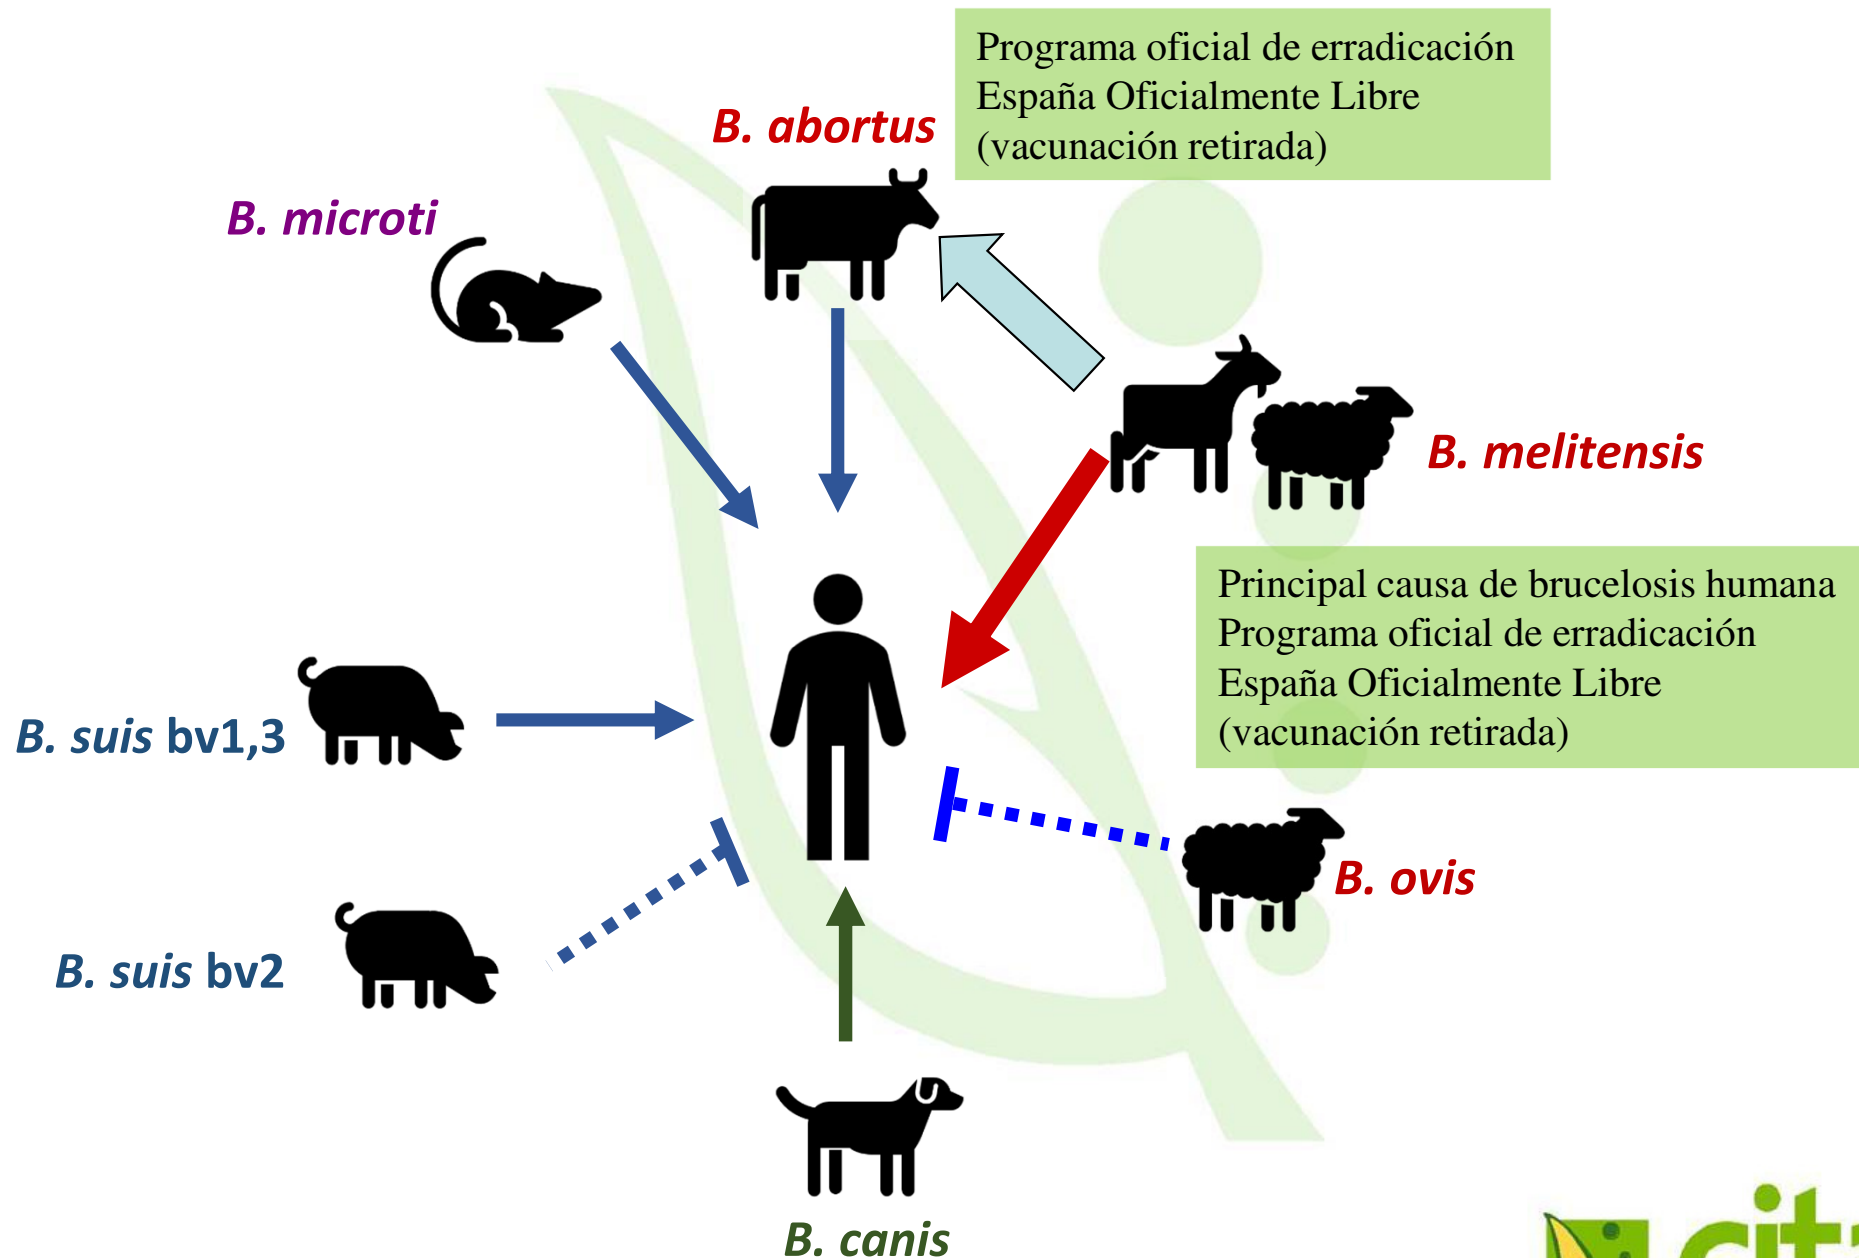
Programa oficial de erradicación
España Oficialmente Libre
(vacunación retirada)

B. abortus

B. microti

B. melitensis

Principal causa de brucelosis humana
Programa oficial de erradicación
España Oficialmente Libre
(vacunación retirada)

B. suis bv1,3

B. ovis

B. suis bv2

B. canis

cit